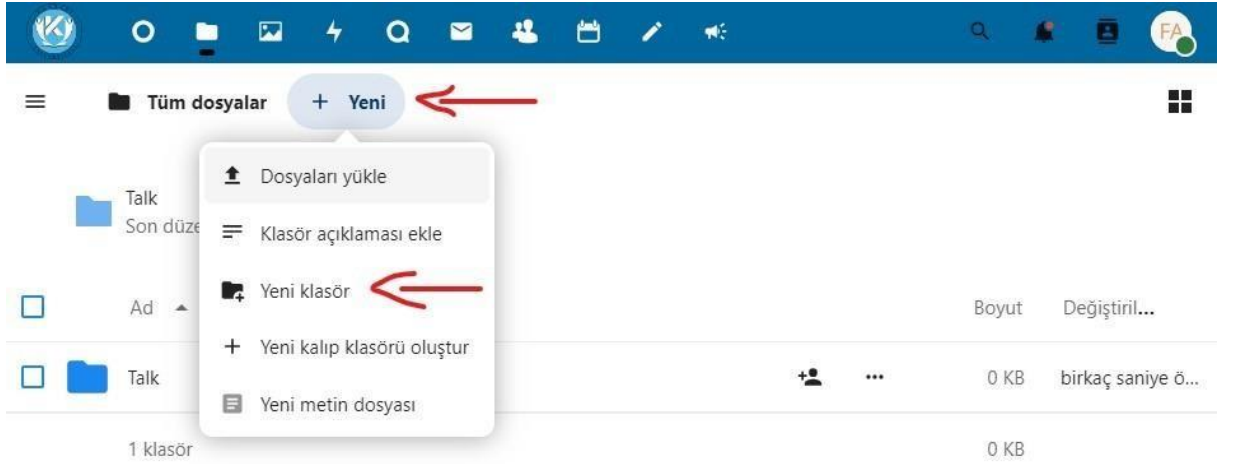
FA

Tüm dosyalar

+ Yeni

Talk
Son düze

Dosyaları yükle

Klasör açıklaması ekle

Yeni klasör

Yeni kalıp klasörü oluştur

Yeni metin dosyası

| Ad | | Boyut | Değiştiril... |
|---|---|---|---|
| Talk | ... | 0 KB | birkaç saniye ö... |
| 1 klasör | | 0 KB | |